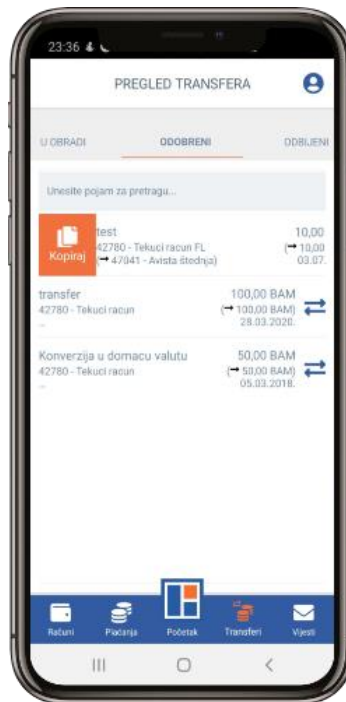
23:36

PREGLED TRANSFERA

U OBRADI
ODOBRENI
ODBIJENI

Unesite pojam za pretragu...

Kopiraj
test
42780 - Tekuci racun FL
(→ 47041 - Avista štednja)
10,00
(→ 10,00
03.07.

transfer
42780 - Tekuci racun
100,00 BAM
(→ 100,00 BAM)
28.03.2020.

Konverzija u domacu valutu
42780 - Tekuci racun
50,00 BAM
(→ 50,00 BAM)
05.03.2018.

Računi
Plaćanja
Početak
Transferi
Vijesti